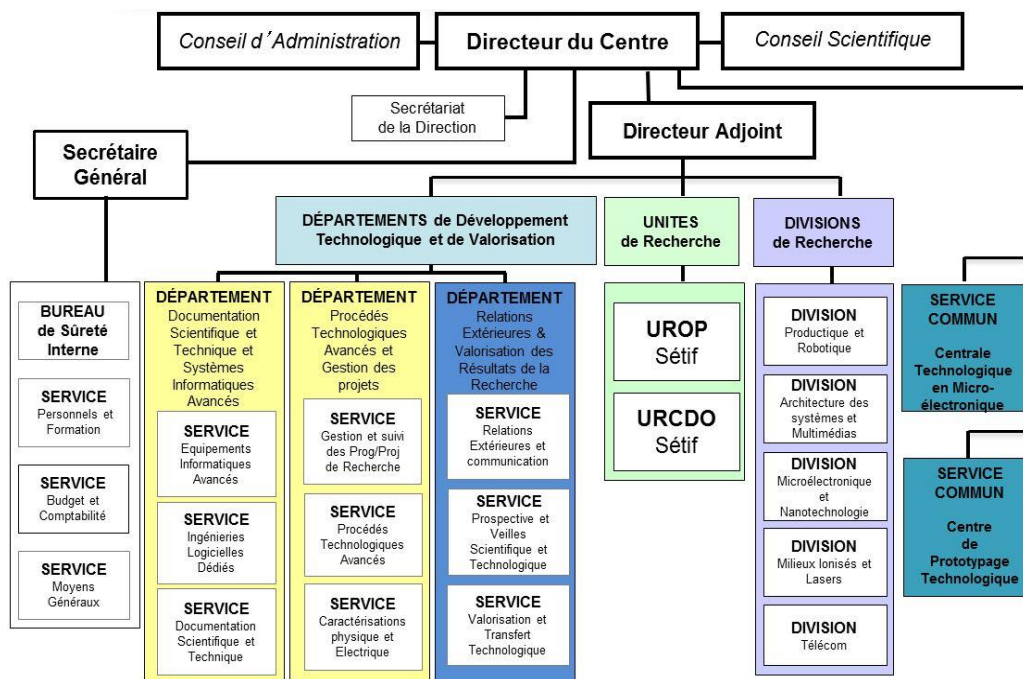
Conseil d'Administration

Directeur du Centre

Conseil Scientifique

Secrétariat de la Direction

Directeur Adjoint

Secrétaire Général

DÉPARTEMENTS de Développement Technologique et de Valorisation

UNITES de Recherche

DIVISIONS de Recherche

BUREAU de Sûreté Interne

SERVICE Personnels et Formation

SERVICE Budget et Comptabilité

SERVICE Moyens Généraux

DÉPARTEMENT Documentation Scientifique et Technique et Systèmes Informatiques Avancés

SERVICE Equipements Informatiques Avancés

SERVICE Ingénieries Logicielles Dédiés

SERVICE Documentation Scientifique et Technique

DÉPARTEMENT Procédés Technologiques Avancés et Gestion des projets

SERVICE Gestion et suivi des Prog/Proj de Recherche

SERVICE Procédés Technologiques Avancés

SERVICE Caractérisations physique et Electrique

DÉPARTEMENT Relations Extérieures & Valorisation des Résultats de la Recherche

SERVICE Relations Extérieures et communication

SERVICE Prospective et Veilles Scientifique et Technologique

SERVICE Valorisation et Transfert Technologique

UROP Sétif

URCDO Sétif

DIVISION Productique et Robotique

DIVISION Architecture des systèmes et Multimédias

DIVISION Microélectronique et Nanotechnologie

DIVISION Milieux Ionisés et Lasers

DIVISION Télécom

SERVICE COMMUN Centrale Technologique en Micro-électronique

SERVICE COMMUN Centre de Prototypage Technologique